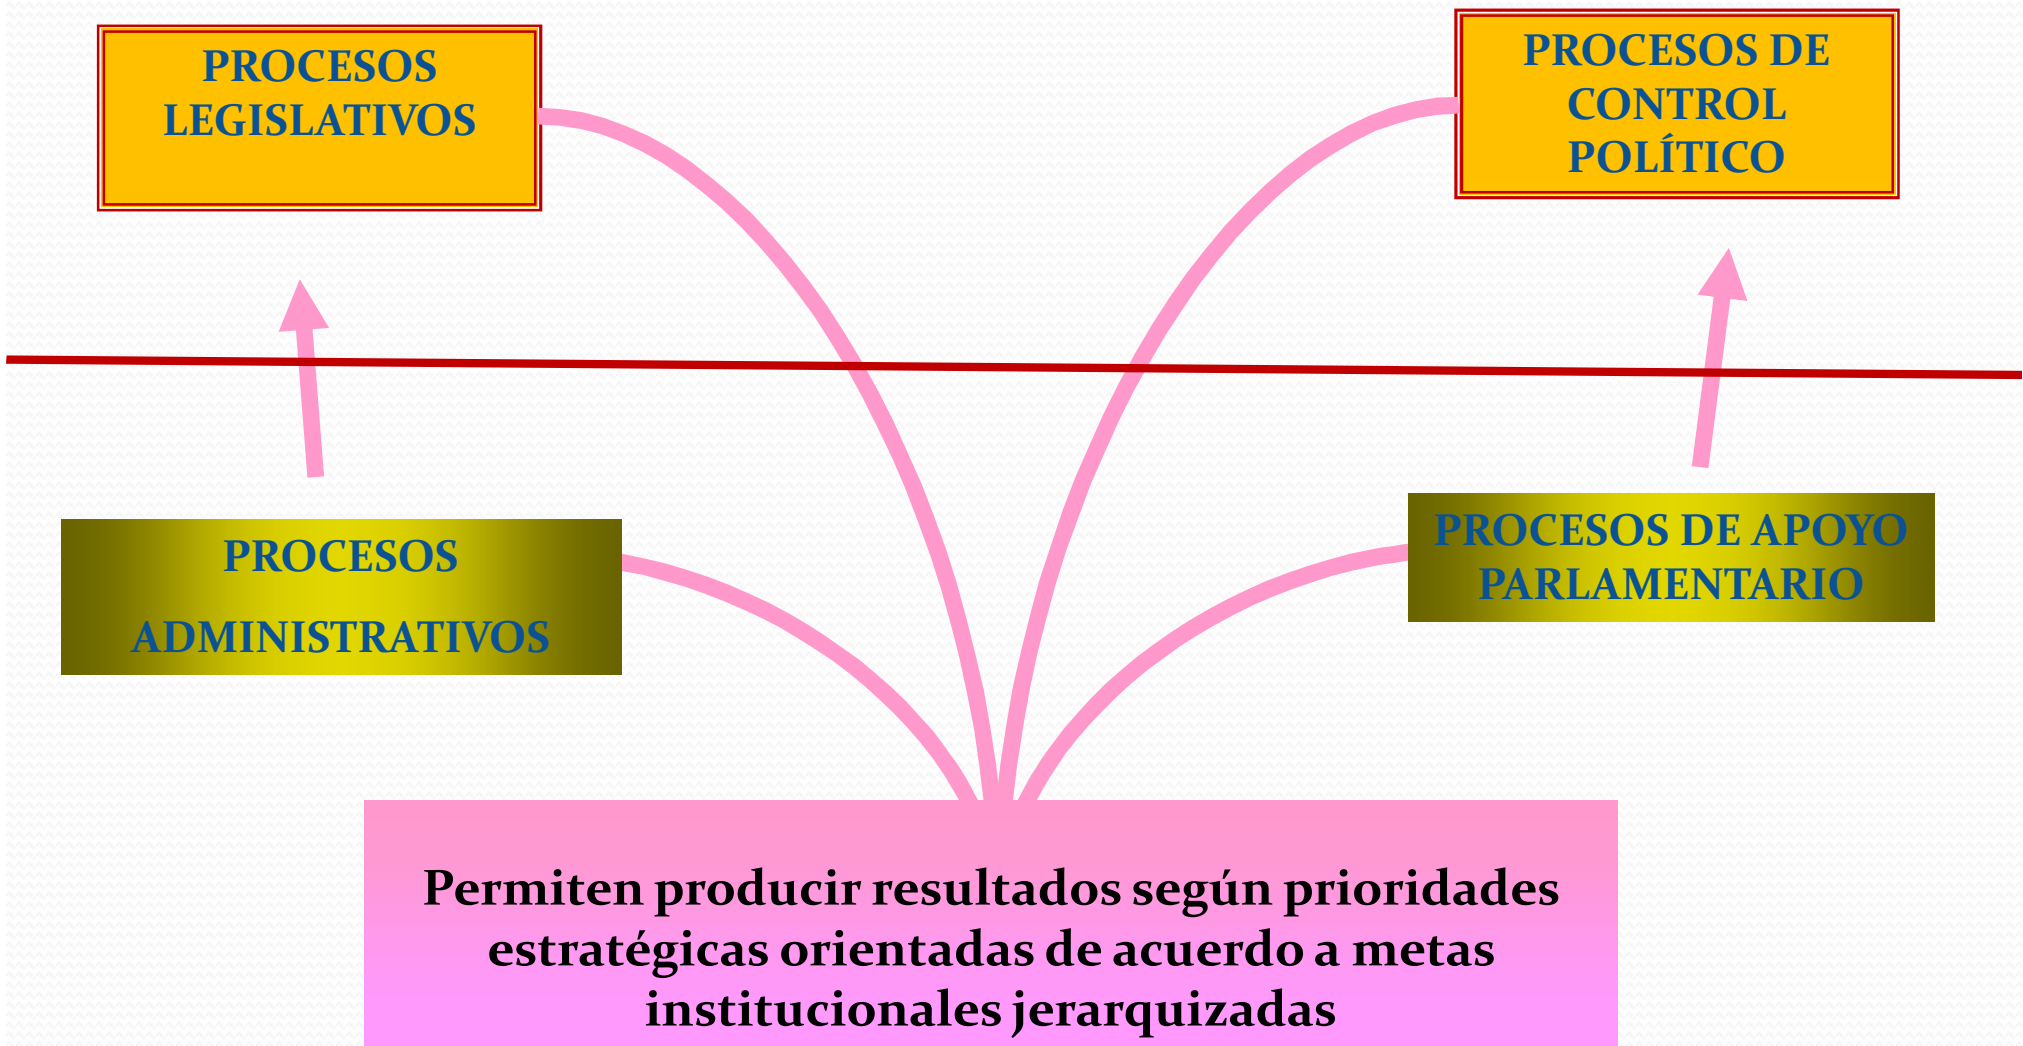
PROCESOS LEGISLATIVOS

PROCESOS DE CONTROL POLÍTICO

PROCESOS ADMINISTRATIVOS

PROCESOS DE APOYO PARLAMENTARIO

Permiten producir resultados según prioridades estratégicas orientadas de acuerdo a metas institucionales jerarquizadas